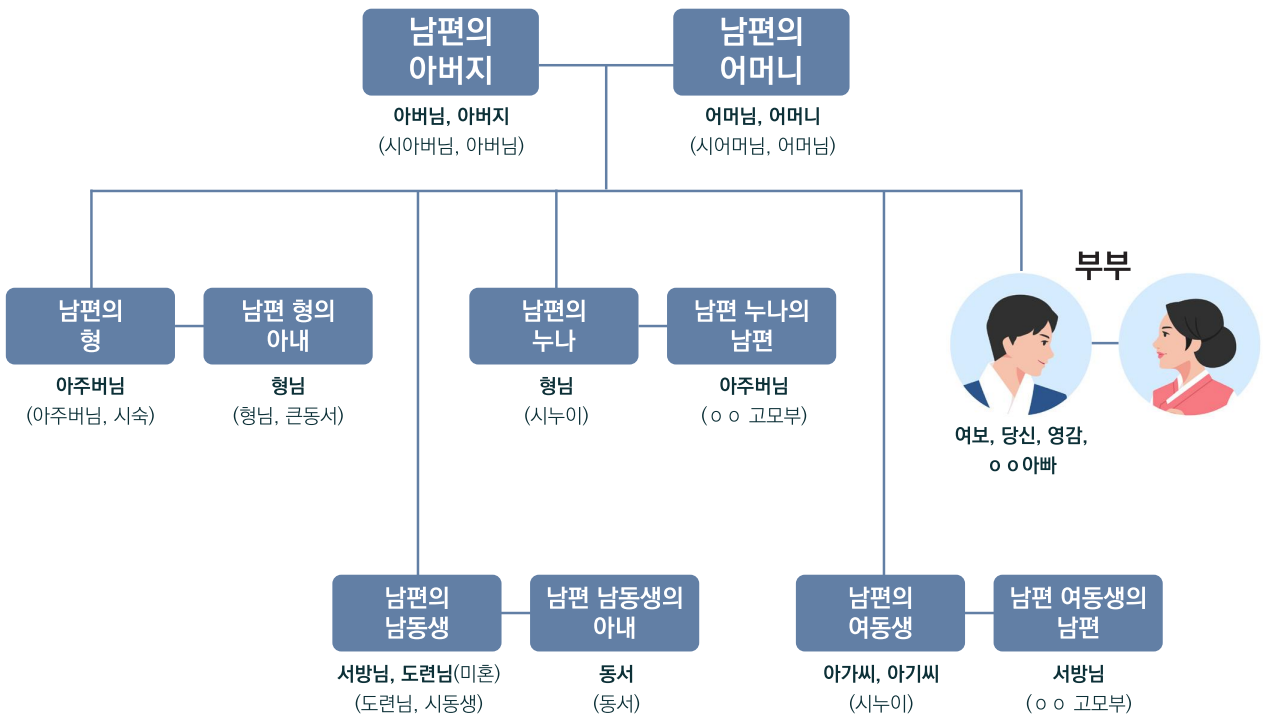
남편의 아버지
아버님, 아버지
(시아버님, 아버님)

남편의 어머니
어머님, 어머니
(시어머님, 어머님)

남편의 형
아주버님
(아주버님, 시숙)

남편 형의 아내
형님
(형님, 큰동서)

남편의 누나
형님
(시누이)

남편 누나의 남편
아주버님
(ㅇㅇ 고모부)

부부
여보, 당신, 영감,
ㅇㅇ아빠

남편의 남동생
서방님, 도련님(미혼)
(도련님, 시동생)

남편 남동생의 아내
동서
(동서)

남편의 여동생
아가씨, 아기씨
(시누이)

남편 여동생의 남편
서방님
(ㅇㅇ 고모부)